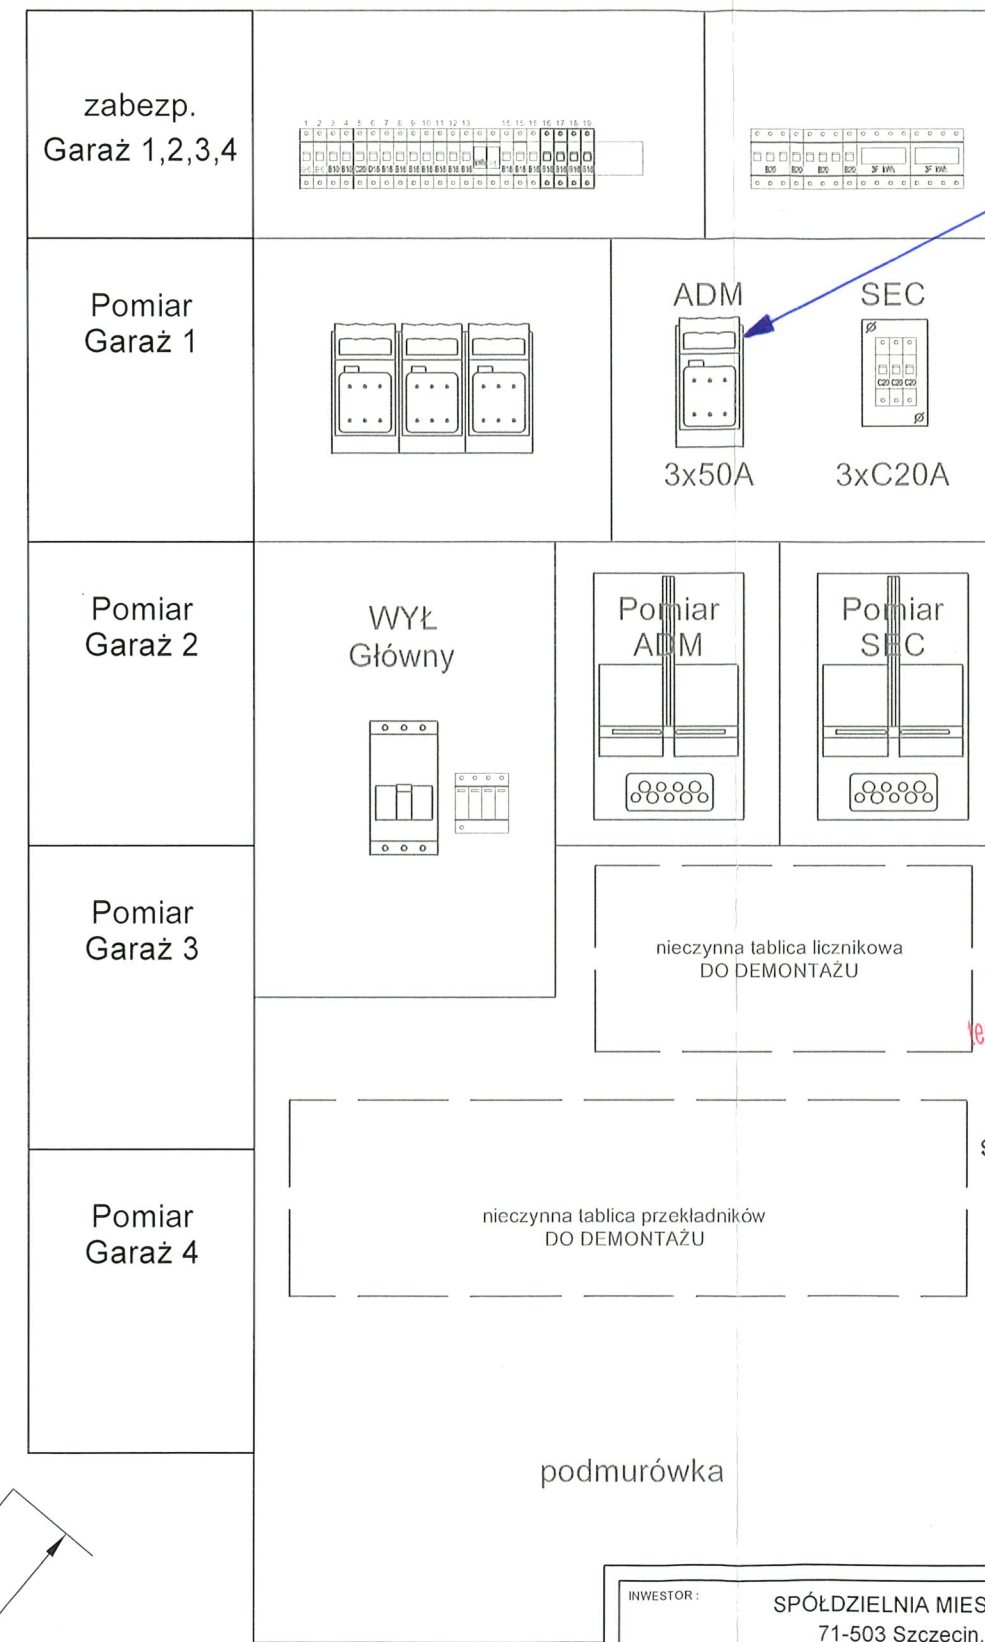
zabezp.
Garaż 1,2,3,4

1 2 3 4 5 6 7 8 9 10 11 12 13 15 15 15 16 17 18 19

B20 B20 B20 B20 3F kWh 3F kWh

Pomiar
Garaż 1

ADM

3x50A

SEC

3xC20A

Pomiar
Garaż 2

WYŁ
Główny

Pomiar
ADM

Pomiar
SEC

Pomiar
Garaż 3

nieczynna tablica licznikowa
DO DEMONTAŻU

Pomiar
Garaż 4

nieczynna tablica przekładników
DO DEMONTAŻU

podmurówka

INWESTOR :

SPÓŁDZIELNIA MIES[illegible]
71-503 Szczecin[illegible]